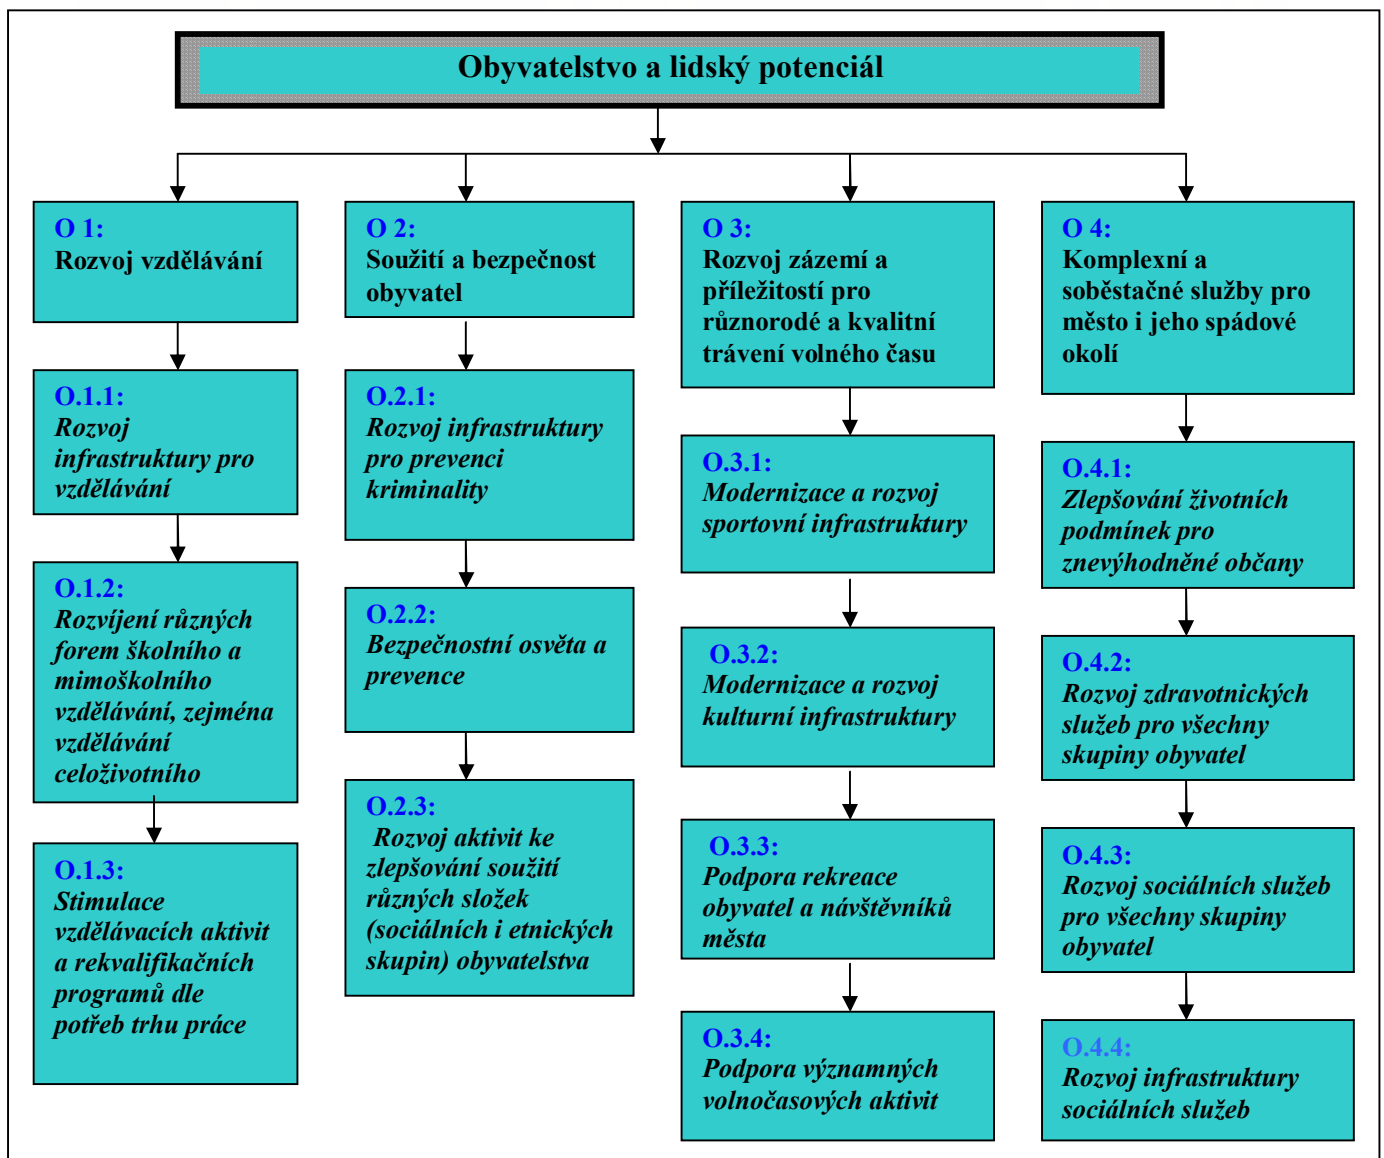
Obyvatelstvo a lidský potenciál

O 1:
Rozvoj vzdělávání

O.1.1:
Rozvoj infrastruktury pro vzdělávání

O.1.2:
Rozvíjení různých forem školního a mimoškolního vzdělávání, zejména vzdělávání celoživotního

O.1.3:
Stimulace vzdělávacích aktivit a rekvalifikačních programů dle potřeb trhu práce

O 2:
Soužití a bezpečnost obyvatel

O.2.1:
Rozvoj infrastruktury pro prevenci kriminality

O.2.2:
Bezpečnostní osvěta a prevence

O.2.3:
Rozvoj aktivit ke zlepšování soužití různých složek (sociálních i etnických skupin) obyvatelstva

O 3:
Rozvoj zázemí a příležitostí pro různorodé a kvalitní trávení volného času

O.3.1:
Modernizace a rozvoj sportovní infrastruktury

O.3.2:
Modernizace a rozvoj kulturní infrastruktury

O.3.3:
Podpora rekreace obyvatel a návštěvníků města

O.3.4:
Podpora významných volnočasových aktivit

O 4:
Komplexní a soběstačné služby pro město i jeho spádové okolí

O.4.1:
Zlepšování životních podmínek pro znevýhodněné občany

O.4.2:
Rozvoj zdravotnických služeb pro všechny skupiny obyvatel

O.4.3:
Rozvoj sociálních služeb pro všechny skupiny obyvatel

O.4.4:
Rozvoj infrastruktury sociálních služeb